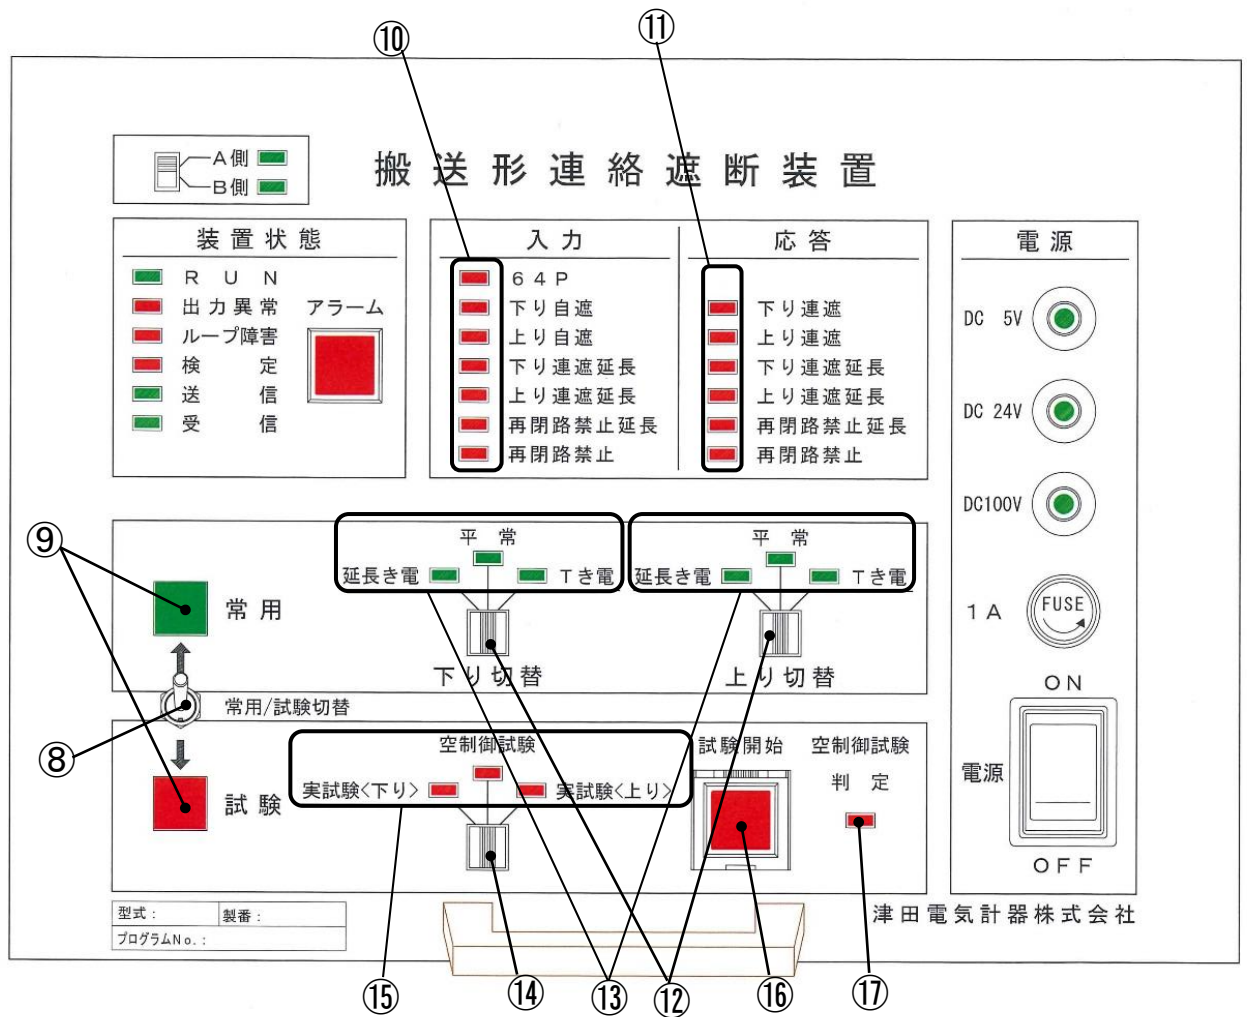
⑩ ⑪

A側
B側

搬 送 形 連 絡 遮 断 装 置

装 置 状 態
R U N
出力異常
ループ障害
検 定
送 信
受 信
アラーム

入 力
64P
下り自遮
上り自遮
下り連遮延長
上り連遮延長
再閉路禁止延長
再閉路禁止

応 答
下り連遮
上り連遮
下り連遮延長
上り連遮延長
再閉路禁止延長
再閉路禁止

電 源
DC 5V
DC 24V
DC100V
1 A
FUSE
ON
電源
OFF

⑨
常 用
常用/試験切替
⑧
試 験

平 常
延長き電
Tき電
下り切替

平 常
延長き電
Tき電
上り切替

空制御試験
実試験〈下り〉
実試験〈上り〉

試験開始
空制御試験
判 定

型式：
製番：
プログラムNo.：

津田電気計器株式会社

⑮ ⑭ ⑬ ⑫ ⑯ ⑰